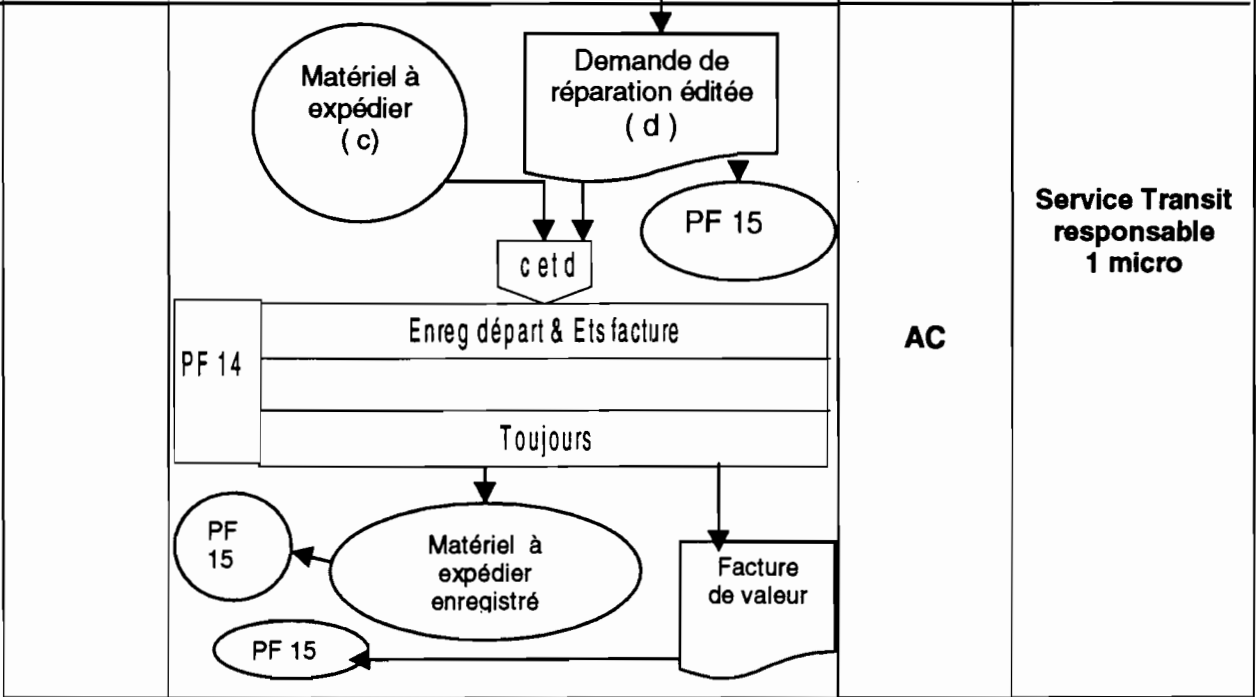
Matériel à expédier ( c)

Demande de réparation éditée ( d )

PF 15

c et d

PF 14

Enreg départ & Ets facture

Toujours

PF 15

Matériel à expédier enregistré

Facture de valeur

PF 15

AC

Service Transit responsable 1 micro